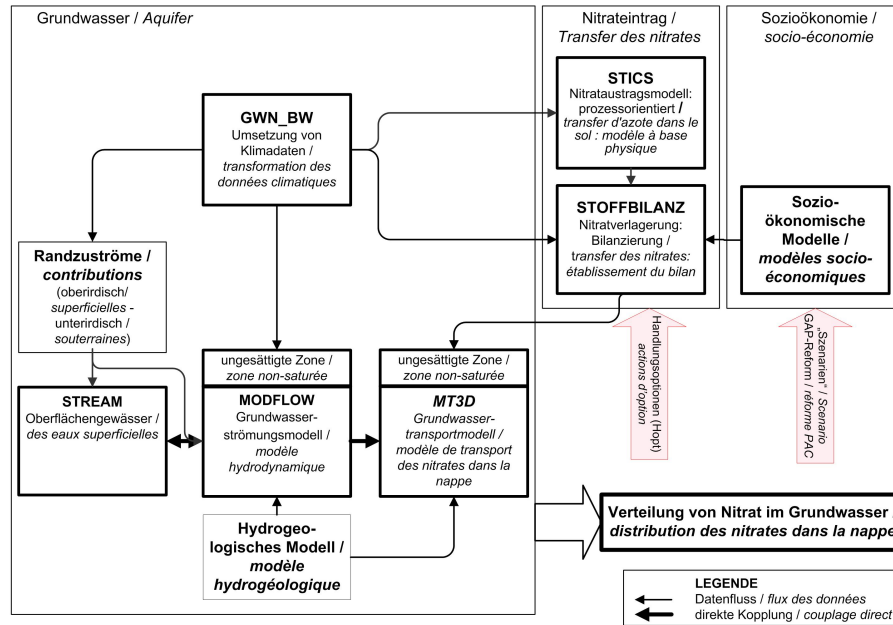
Grundwasser / *Aquifer*

Nitrateintrag / *Transfer des nitrates*

Sozioökonomie / *socio-économie*

**GWN_BW**
Umsetzung von Klimadaten / *transformation des données climatiques*

**STICS**
Nitrataustragsmodell: prozessorientiert / *transfer d'azote dans le sol : modèle à base physique*

**STOFFBILANZ**
Nitratverlagerung: Bilanzierung / *transfer des nitrates: établissement du bilan*

**Sozio-ökonomische Modelle /** ***modèles socio-économiques***

**Randzuströme /** ***contributions***
(oberirdisch/ *superficielles* - unterirdisch / *souterraines*)

Handlungsoptionen (Hopt) *actions d'option*

„Szenarien" / *Scenario* GAP-Reform / *réforme PAC*

ungesättigte Zone / *zone non-saturée*

ungesättigte Zone / *zone non-saturée*

**STREAM**
Oberflächengewässer / *des eaux superficielles*

**MODFLOW**
Grundwasser-strömungsmodell / *modèle hydrodynamique*

***MT3D***
*Grundwasser-transportmodell / modèle de transport des nitrates dans la nappe*

**Hydrogeo-logisches Modell /** ***modèle hydrogéologique***

**Verteilung von Nitrat im Grundwasser** ***distribution des nitrates dans la nappe***

**LEGENDE**
Datenfluss / *flux des données*
direkte Kopplung / *couplage direct*